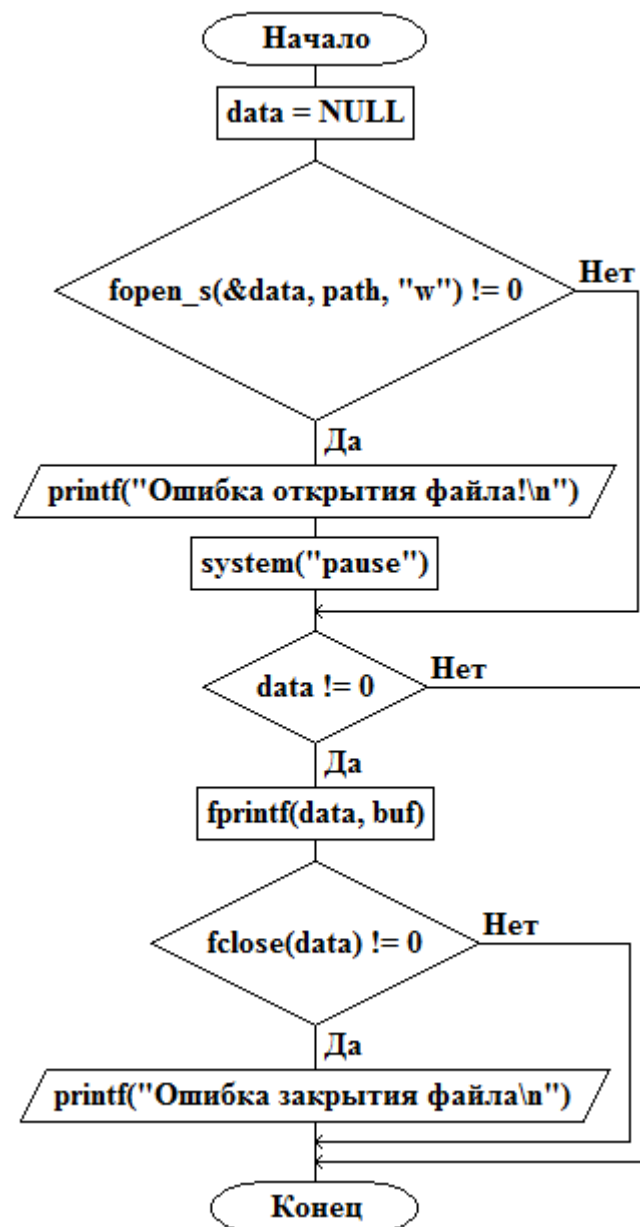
Начало

data = NULL

fopen_s(&data, path, "w") != 0

Нет

Да

printf("Ошибка открытия файла!\n")

system("pause")

data != 0

Нет

Да

fprintf(data, buf)

fclose(data) != 0

Нет

Да

printf("Ошибка закрытия файла\n")

Конец